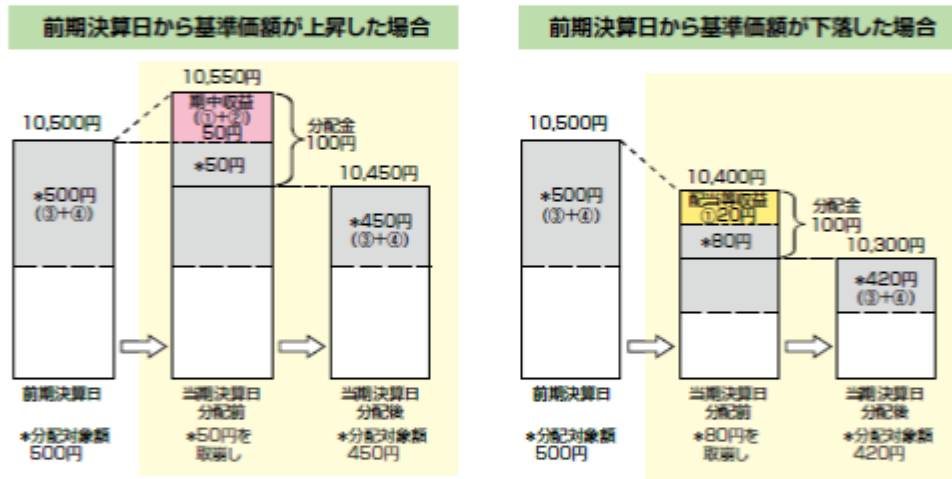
前期決算日から基準価額が上昇した場合

10,500円

*500円
(③+④)

前期決算日

*分配対象額
500円

10,550円

期中収益
(①+②)
50円

*50円

分配金
100円

当期決算日
分配前

*50円を
取崩し

10,450円

*450円
(③+④)

当期決算日
分配後

*分配対象額
450円

前期決算日から基準価額が下落した場合

10,500円

*500円
(③+④)

前期決算日

*分配対象額
500円

10,400円

配当等収益
①20円

*80円

分配金
100円

当期決算日
分配前

*80円を
取崩し

10,300円

*420円
(③+④)

当期決算日
分配後

*分配対象額
420円